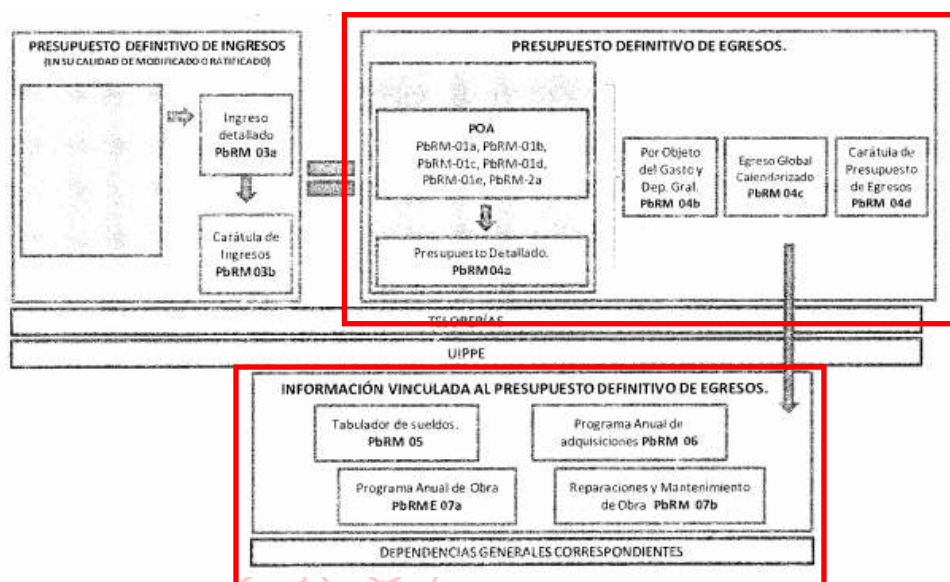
PRESUPUESTO DEFINITIVO DE INGRESOS
(EN SU CALIDAD DE MODIFICADO O RATIFICADO)

Ingreso detallado
PbRM 03a

Carátula de Ingresos
PbRM 03b

PRESUPUESTO DEFINITIVO DE EGRESOS.

POA
PbRM-01a, PbRM-01b, PbRM-01c, PbRM-01d, PbRM-01e, PbRM-2a

Presupuesto Detallado.
PbRM04a

Por Objeto del Gasto y Dep. Gral.
PbRM 04b

Egreso Global Calendarizado
PbRM 04c

Carátula de Presupuesto de Egresos
PbRM 04d

TESORERÍAS

UIPPE

INFORMACIÓN VINCULADA AL PRESUPUESTO DEFINITIVO DE EGRESOS.

Tabulador de sueldos.
PbRM 05

Programa Anual de adquisiciones PbRM 06

Programa Anual de Obra
PbRM E 07a

Reparaciones y Mantenimiento de Obra PbRM 07b

DEPENDENCIAS GENERALES CORRESPONDIENTES